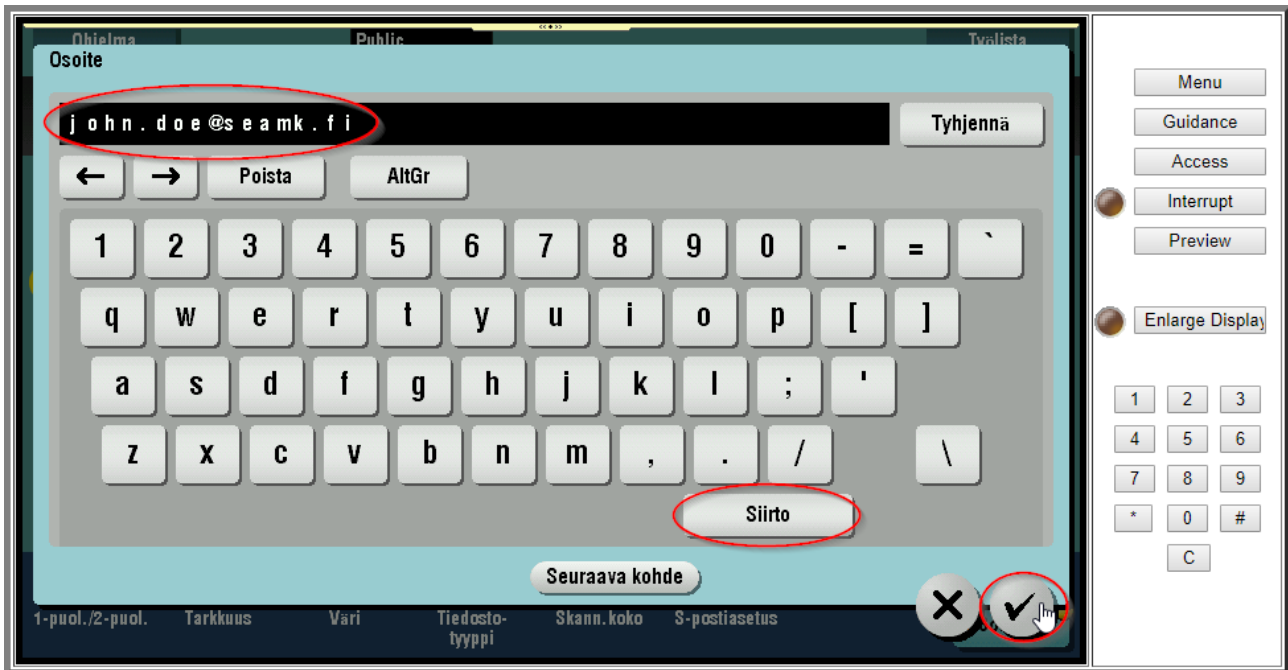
Ohjelma Public Työlista

Osoite

john.doe@seamk.fi

Tyhjennä

← → Poista AltGr

1 2 3 4 5 6 7 8 9 0 - = `

q w e r t y u i o p [ ]

a s d f g h j k l ; '

z x c v b n m , . / \

Siirto

Seuraava kohde

1-puol./2-puol. Tarkkuus Väri Tiedostotyyppi Skann.koko S-postiasetus

Menu
Guidance
Access
Interrupt
Preview
Enlarge Display

1 2 3
4 5 6
7 8 9
* 0 #
C